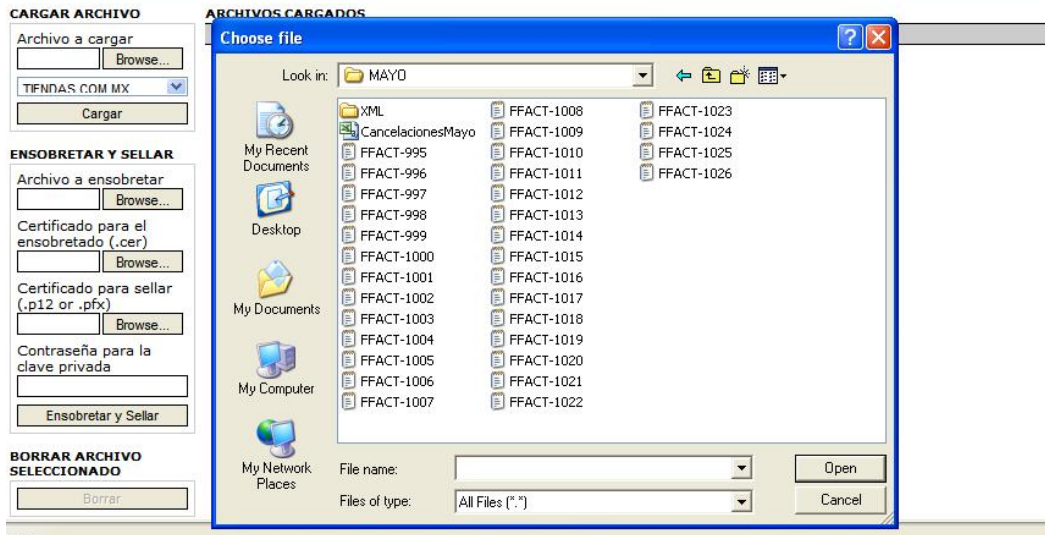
CARGAR ARCHIVO

Archivo a cargar

Browse...

TIENDAS COM MX

Cargar

ENSOBRETAR Y SELLAR

Archivo a ensobretar

Browse...

Certificado para el ensobretado (.cer)

Browse...

Certificado para sellar (.p12 or .pfx)

Browse...

Contraseña para la clave privada

Ensobretar y Sellar

BORRAR ARCHIVO SELECCIONADO

Borrar

ARCHIVOS CARGADOS

Choose file

Look in: MAYO

My Recent Documents

Desktop

My Documents

My Computer

My Network Places

XML
CancelacionesMayo
FFACT-995
FFACT-996
FFACT-997
FFACT-998
FFACT-999
FFACT-1000
FFACT-1001
FFACT-1002
FFACT-1003
FFACT-1004
FFACT-1005
FFACT-1006
FFACT-1007
FFACT-1008
FFACT-1009
FFACT-1010
FFACT-1011
FFACT-1012
FFACT-1013
FFACT-1014
FFACT-1015
FFACT-1016
FFACT-1017
FFACT-1018
FFACT-1019
FFACT-1020
FFACT-1021
FFACT-1022
FFACT-1023
FFACT-1024
FFACT-1025
FFACT-1026

File name:

Files of type: All Files (*.*)

Open

Cancel